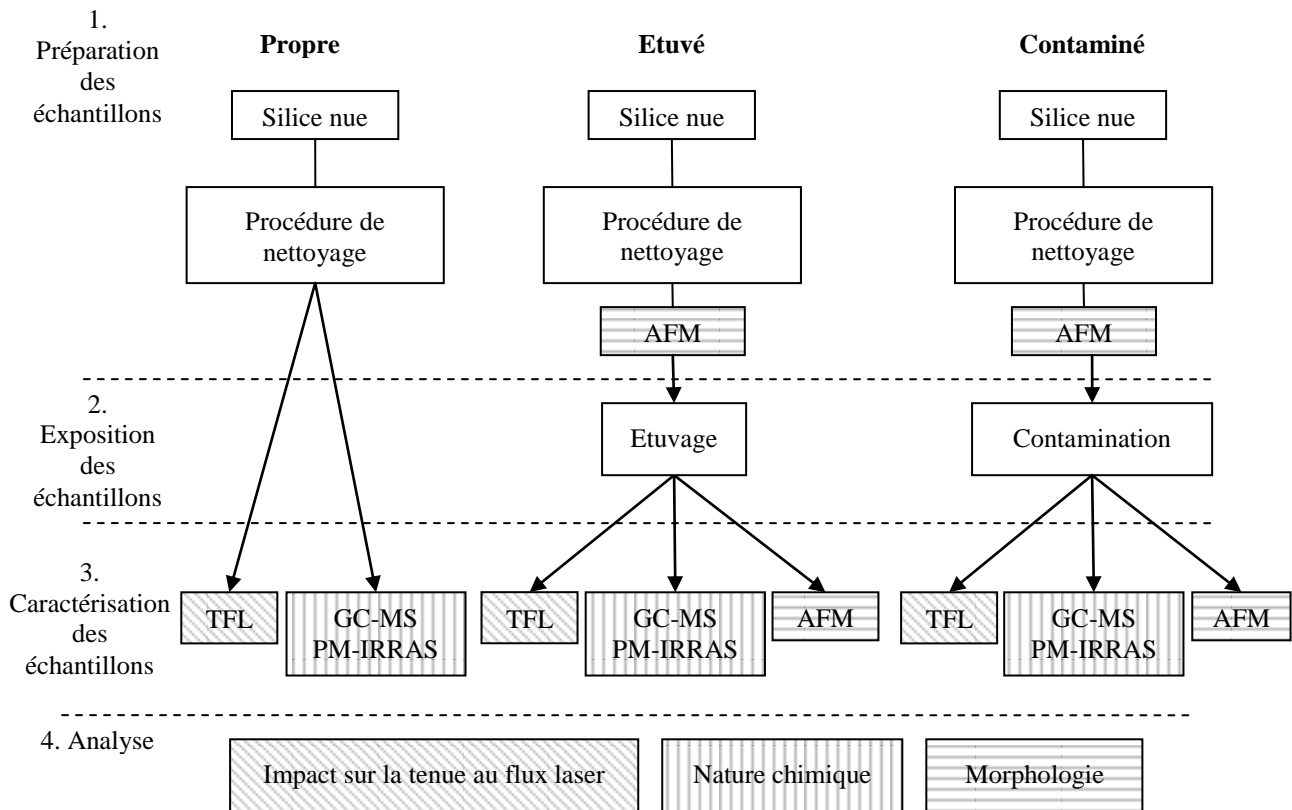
1. Préparation des échantillons

Propre

Etuvé

Contaminé

Silice nue

Silice nue

Silice nue

Procédure de nettoyage

Procédure de nettoyage

Procédure de nettoyage

AFM

AFM

2. Exposition des échantillons

Etuvage

Contamination

3. Caractérisation des échantillons

TFL

GC-MS PM-IRRAS

TFL

GC-MS PM-IRRAS

AFM

TFL

GC-MS PM-IRRAS

AFM

4. Analyse

Impact sur la tenue au flux laser

Nature chimique

Morphologie